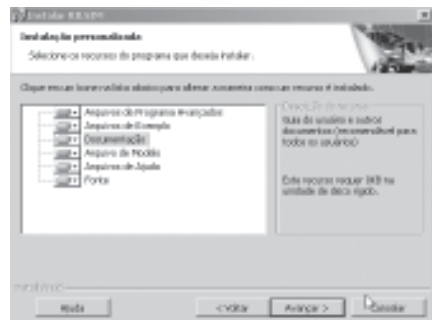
Instalar RR.XPP

Instalação personalizada

Selecione os recursos do programa que deseja instalar.

Clique em um ícone na lista abaixo para alterar a maneira como um recurso é instalado.

Arquivos de Programa Avançados
Arquivos de Exemplo
Documentação
Arquivos de Modelo
Arquivos de Ajuda
Fontes

Descrição do recurso
Guia do usuário e outros documentos (recomendável para todos os usuários)

Este recurso requer 0KB na unidade de disco rígido.

InstallShield

Ajuda

< Voltar

Avançar >

Cancelar